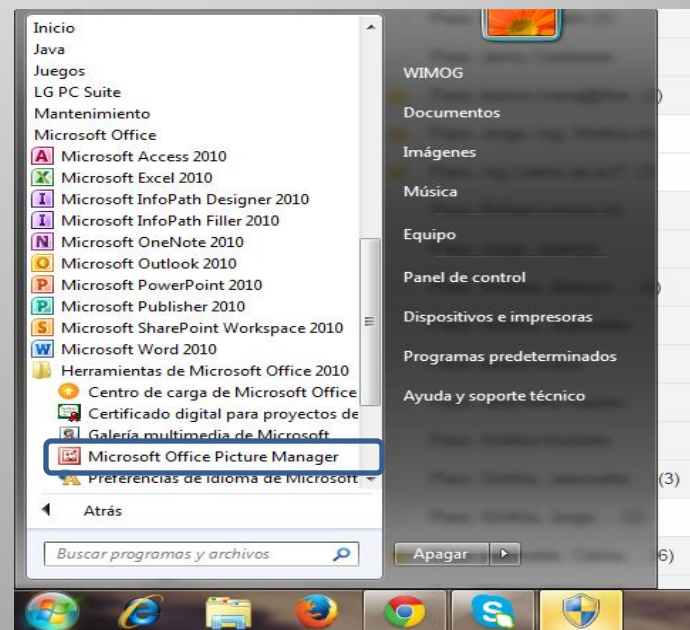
Inicio
Java
Juegos
LG PC Suite
Mantenimiento
Microsoft Office
Microsoft Access 2010
Microsoft Excel 2010
Microsoft InfoPath Designer 2010
Microsoft InfoPath Filler 2010
Microsoft OneNote 2010
Microsoft Outlook 2010
Microsoft PowerPoint 2010
Microsoft Publisher 2010
Microsoft SharePoint Workspace 2010
Microsoft Word 2010
Herramientas de Microsoft Office 2010
Centro de carga de Microsoft Office
Certificado digital para proyectos de
Galería multimedia de Microsoft
Microsoft Office Picture Manager
Preferencias de idioma de Microsoft
Atrás
Buscar programas y archivos

WIMOG
Documentos
Imágenes
Música
Equipo
Panel de control
Dispositivos e impresoras
Programas predeterminados
Ayuda y soporte técnico
Apagar

(3)
6)